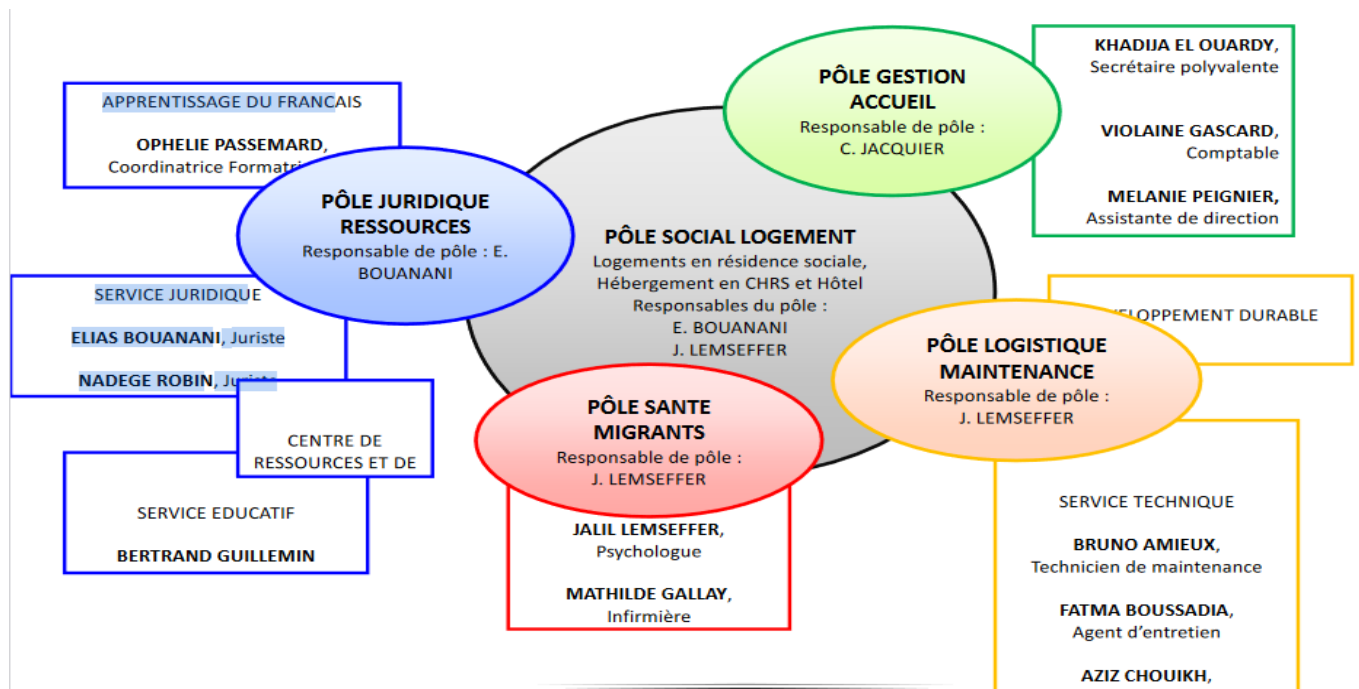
APPRENTISSAGE DU FRANCAIS

OPHELIE PASSEMARD, Coordinatrice Formatri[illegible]

PÔLE JURIDIQUE RESSOURCES
Responsable de pôle : E. BOUANANI

SERVICE JURIDIQUE

ELIAS BOUANANI, Juriste

NADEGE ROBIN, Jurist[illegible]

CENTRE DE RESSOURCES ET DE

SERVICE EDUCATIF

BERTRAND GUILLEMIN

PÔLE GESTION ACCUEIL
Responsable de pôle : C. JACQUIER

KHADIJA EL OUARDY, Secrétaire polyvalente

VIOLAINE GASCARD, Comptable

MELANIE PEIGNIER, Assistante de direction

PÔLE SOCIAL LOGEMENT
Logements en résidence sociale, Hébergement en CHRS et Hôtel
Responsables du pôle :
E. BOUANANI
J. LEMSEFFER

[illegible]VELOPPEMENT DURABLE

PÔLE LOGISTIQUE MAINTENANCE
Responsable de pôle : J. LEMSEFFER

PÔLE SANTE MIGRANTS
Responsable de pôle : J. LEMSEFFER

JALIL LEMSEFFER, Psychologue

MATHILDE GALLAY, Infirmière

SERVICE TECHNIQUE

BRUNO AMIEUX, Technicien de maintenance

FATMA BOUSSADIA, Agent d'entretien

AZIZ CHOUIKH,